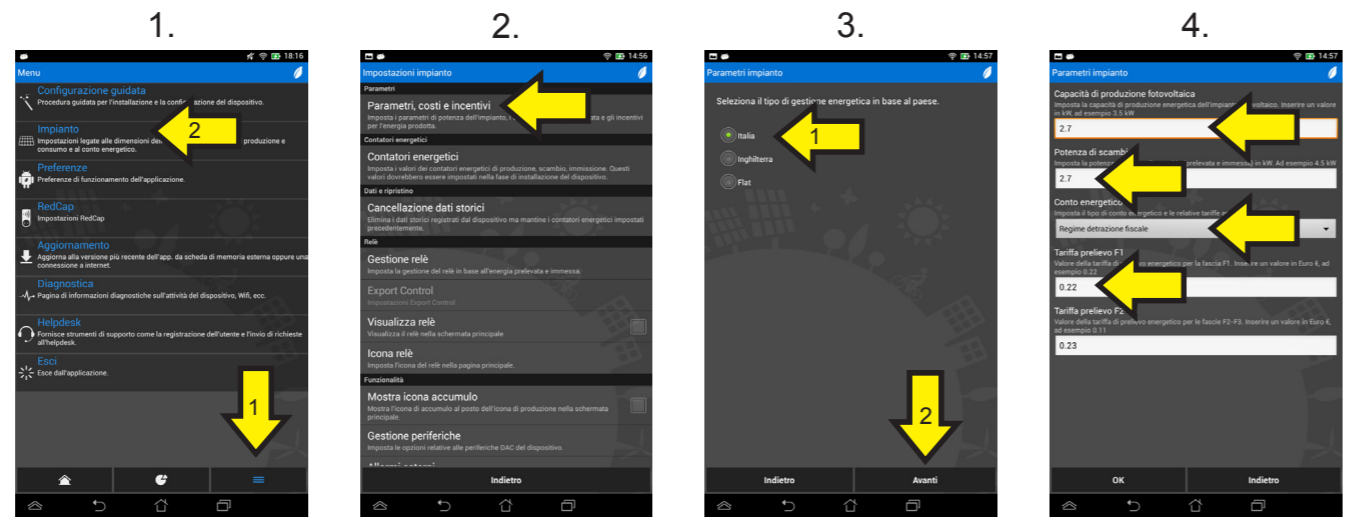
1.

18:16

Menu

Configurazione guidata
Procedura guidata per l'installazione e la configu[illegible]zione del dispositivo.

Impianto
Impostazioni legate alle dimensioni del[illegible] produzione e consumo e al conto energetico.

2

Preferenze
Preferenze di funzionamento dell'applicazione.

RedCap
Impostazioni RedCap

Aggiornamento
Aggiorna alla versione più recente dell'app. da scheda di memoria esterna oppure una connessione a internet.

Diagnostica
Pagina di informazioni diagnostiche sull'attività del dispositivo, Wifi, ecc.

Helpdesk
Fornisce strumenti di supporto come la registrazione dell'utente e l'invio di richieste all'helpdesk.

Esci
Esce dall'applicazione.

1

2.

14:56

Impostazioni impianto

Parametri

Parametri, costi e incentivi
Imposta i parametri di potenza dell'impianto, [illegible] e gli incentivi per l'energia prodotta.

Contatori energetici

Contatori energetici
Imposta i valori dei contatori energetici di produzione, scambio, immissione. Questi valori dovrebbero essere impostati nella fase di installazione del dispositivo.

Dati e ripristino

Cancellazione dati storici
Elimina i dati storici registrati dal dispositivo ma mantiene i contatori energetici impostati precedentemente.

Relè

Gestione relè
Imposta la gestione del relè in base all'energia prelevata e immessa.

Export Control
Impostazioni Export Control

Visualizza relè
Visualizza il relè nella schermata principale

Icona relè
Imposta l'icona del relè nella pagina principale.

Funzionalità

Mostra icona accumulo
Mostra l'icona di accumulo al posto dell'icona di produzione nella schermata principale.

Gestione periferiche
Imposta le opzioni relative alle periferiche DAC del dispositivo.

Indietro

3.

14:57

Parametri impianto

Seleziona il tipo di gestione energetica in base al paese.

Italia

1

Inghilterra

Flat

2

Indietro

Avanti

4.

14:57

Parametri impianto

Capacità di produzione fotovoltaica
Imposta la capacità di produzione energetica dell'impian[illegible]voltaica. Inserire un valore in kW, ad esempio 3.5 kW

2.7

Potenza di scambi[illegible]
Imposta la potenz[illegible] prelevata e immess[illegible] in kW. Ad esempio 4.5 kW

2.7

Conto energetico
Imposta il tipo di conto energetico e le relative tariffe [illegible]

Regime detrazione fiscale

Tariffa prelievo F1
Valore della tariffa di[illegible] energetico per la fascia F1. Inserire un valore in Euro €, ad esempio 0.22

0.22

Tariffa prelievo F2
Valore della tariffa di prelievo energetico per le fascie F2-F3. Inserire un valore in Euro €, ad esempio 0.11

0.23

OK

Indietro